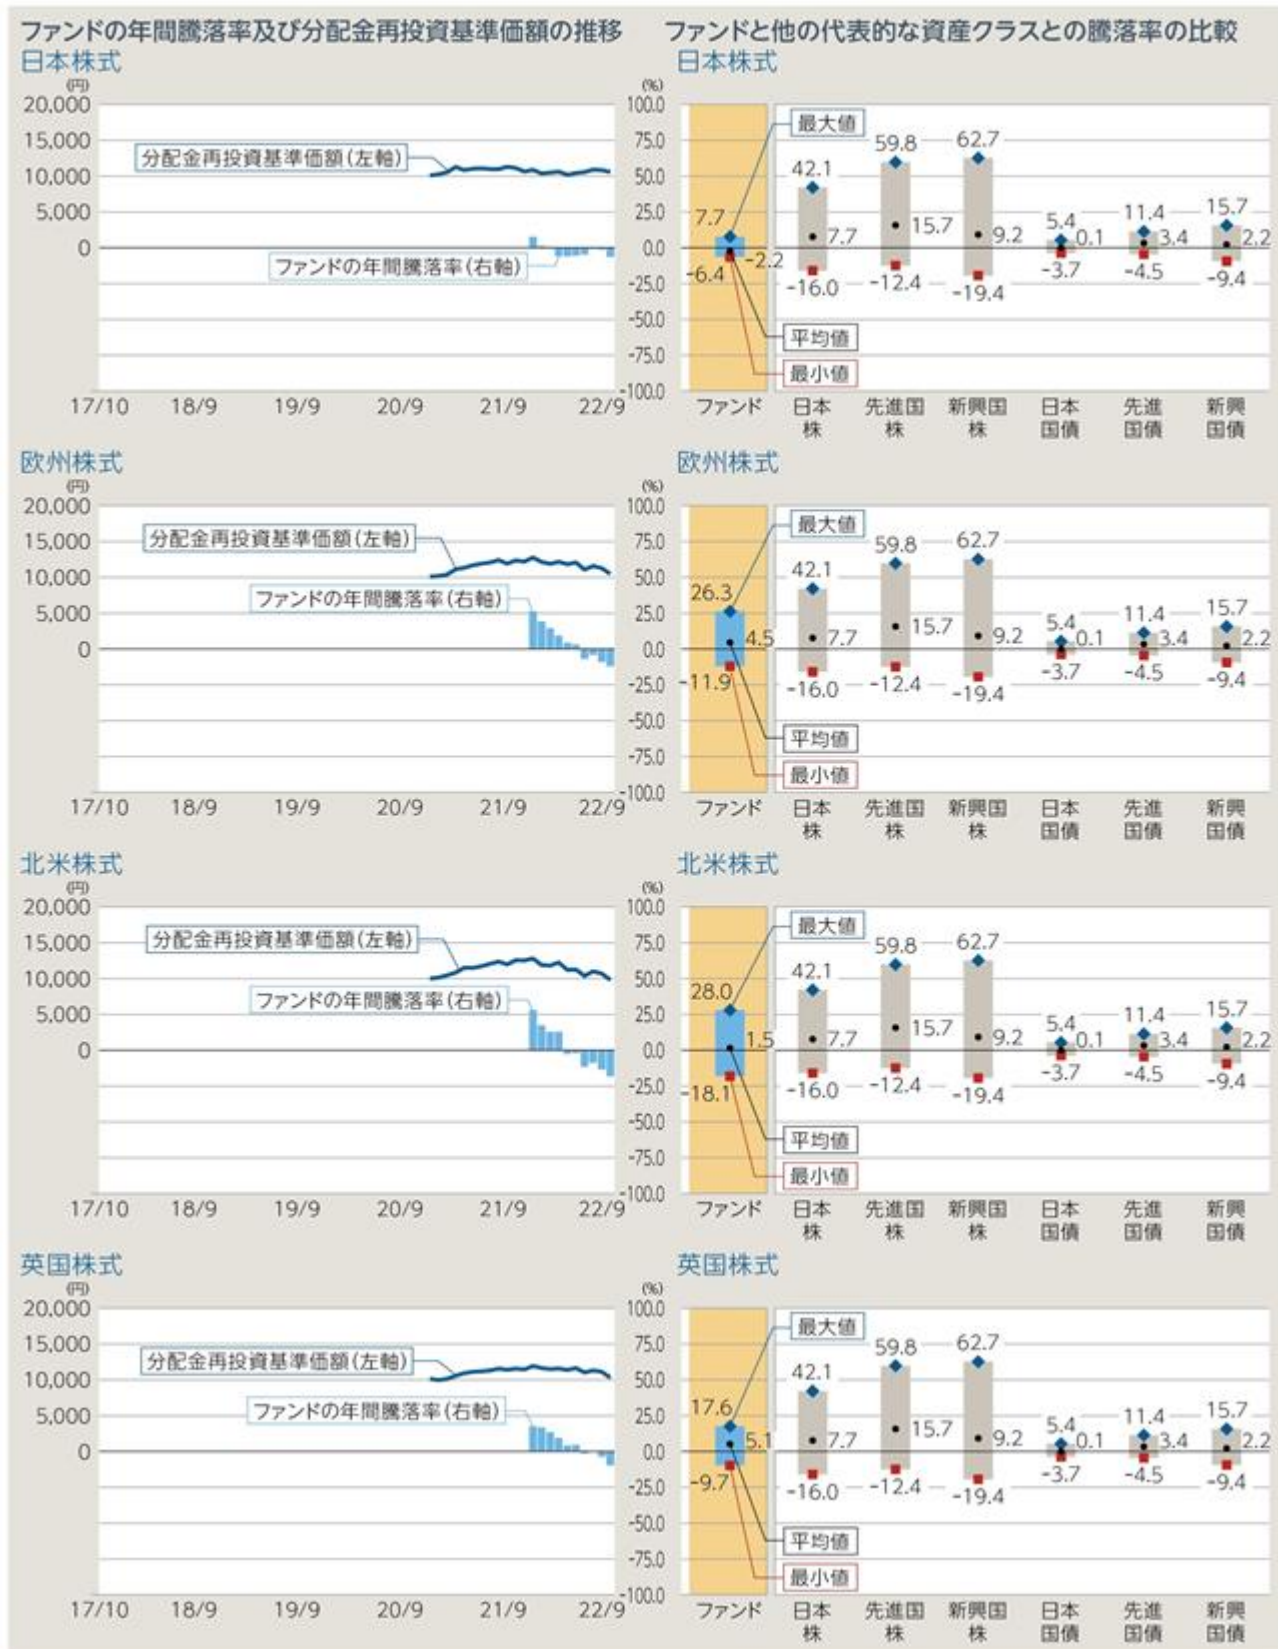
ファンドの年間騰落率及び分配金再投資基準価額の推移

日本株式

(円)
20,000
15,000
10,000
5,000
0

分配金再投資基準価額(左軸)
ファンドの年間騰落率(右軸)

17/10 18/9 19/9 20/9 21/9 22/9

ファンドと他の代表的な資産クラスとの騰落率の比較

日本株式

(%)
100.0
75.0
50.0
25.0
0.0
-25.0
-50.0
-75.0
-100.0

最大値
平均値
最小値

7.7 -2.2 -6.4
42.1 7.7 -16.0
59.8 15.7 -12.4
62.7 9.2 -19.4
5.4 0.1 -3.7
11.4 3.4 -4.5
15.7 2.2 -9.4

ファンド 日本株 先進国株 新興国株 日本国債 先進国債 新興国債

欧州株式

(円)
20,000
15,000
10,000
5,000
0

分配金再投資基準価額(左軸)
ファンドの年間騰落率(右軸)

17/10 18/9 19/9 20/9 21/9 22/9

欧州株式

(%)
100.0
75.0
50.0
25.0
0.0
-25.0
-50.0
-75.0
-100.0

最大値
平均値
最小値

26.3 4.5 -11.9
42.1 7.7 -16.0
59.8 15.7 -12.4
62.7 9.2 -19.4
5.4 0.1 -3.7
11.4 3.4 -4.5
15.7 2.2 -9.4

ファンド 日本株 先進国株 新興国株 日本国債 先進国債 新興国債

北米株式

(円)
20,000
15,000
10,000
5,000
0

分配金再投資基準価額(左軸)
ファンドの年間騰落率(右軸)

17/10 18/9 19/9 20/9 21/9 22/9

北米株式

(%)
100.0
75.0
50.0
25.0
0.0
-25.0
-50.0
-75.0
-100.0

最大値
平均値
最小値

28.0 1.5 -18.1
42.1 7.7 -16.0
59.8 15.7 -12.4
62.7 9.2 -19.4
5.4 0.1 -3.7
11.4 3.4 -4.5
15.7 2.2 -9.4

ファンド 日本株 先進国株 新興国株 日本国債 先進国債 新興国債

英国株式

(円)
20,000
15,000
10,000
5,000
0

分配金再投資基準価額(左軸)
ファンドの年間騰落率(右軸)

17/10 18/9 19/9 20/9 21/9 22/9

英国株式

(%)
100.0
75.0
50.0
25.0
0.0
-25.0
-50.0
-75.0
-100.0

最大値
平均値
最小値

17.6 5.1 -9.7
42.1 7.7 -16.0
59.8 15.7 -12.4
62.7 9.2 -19.4
5.4 0.1 -3.7
11.4 3.4 -4.5
15.7 2.2 -9.4

ファンド 日本株 先進国株 新興国株 日本国債 先進国債 新興国債